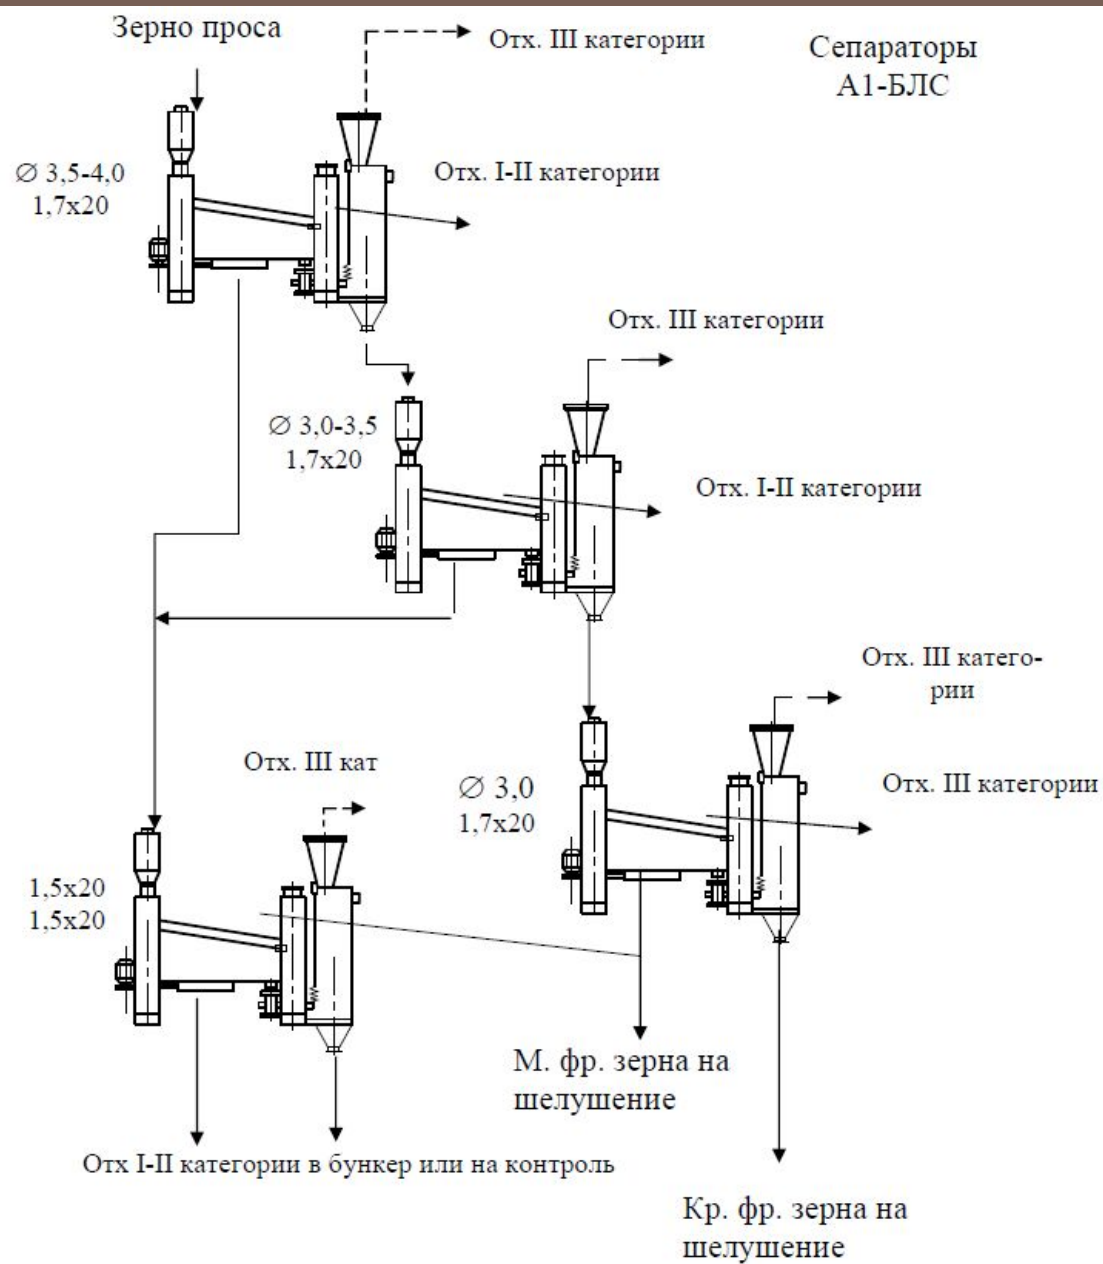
Зерно проса

Отх. III категории

Сепараторы А1-БЛС

$\varnothing$ 3,5-4,0
1,7х20

Отх. I-II категории

Отх. III категории

$\varnothing$ 3,0-3,5
1,7х20

Отх. I-II категории

Отх. III категории

Отх. III кат

$\varnothing$ 3,0
1,7х20

Отх. III категории

1,5х20
1,5х20

М. фр. зерна на шелушение

Отх I-II категории в бункер или на контроль

Кр. фр. зерна на шелушение